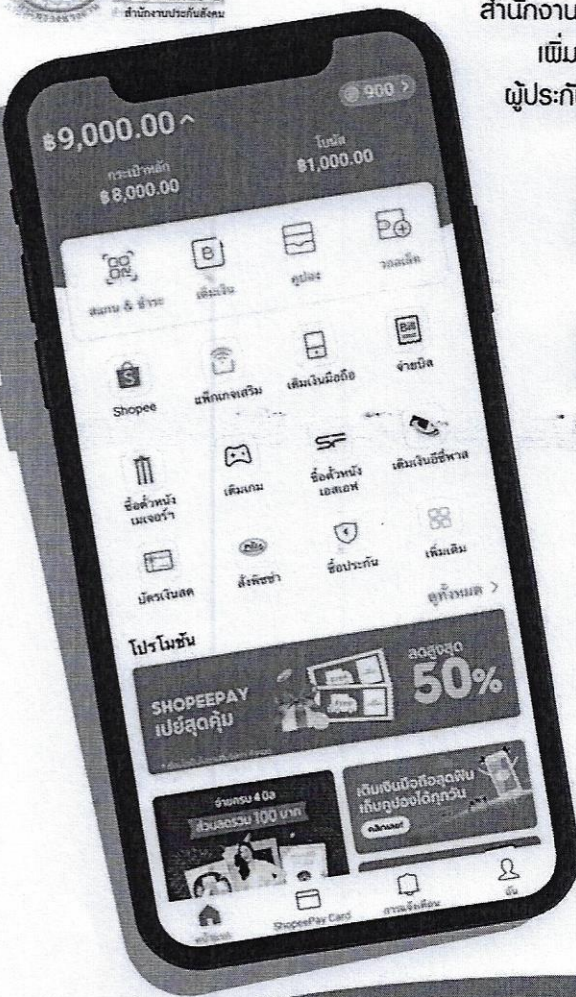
สำนักงานประกันสังคม

สำนักงาน
เพิ่ม
ผู้ประกั

900 >

฿9,000.00^

กระเป๋าหลัก
฿8,000.00

โบนัส
฿1,000.00

สแกน & จ่าย

เติมเงิน

คูปอง

วอลเล็ท

Shopee

แพ็กเกจเสริม

เติมเงินมือถือ

จ่ายบิล

ซื้อตั๋วหนัง เมเจอร์ฯ

เติมเกม

ซื้อตั๋วหนัง เอสเอฟ

เติมเงินอีซี่พาส

บัตรเงินสด

สั่งพิซซ่า

ซื้อประกัน

เพิ่มเติม

ดูทั้งหมด >

โปรโมชั่น

SHOPEEPAY
เปย์สุดคุ้ม

ลดสูงสุด
50%

จ่ายครบ 4 บิล
ส่วนลดรวม 100 บาท

เติมเงินมือถือสุดฟิน
เก็บคูปองได้ทุกวัน

คลิกเลย!

หน้าแรก

ShopeePay Card

การแจ้งเตือน

ฉัน